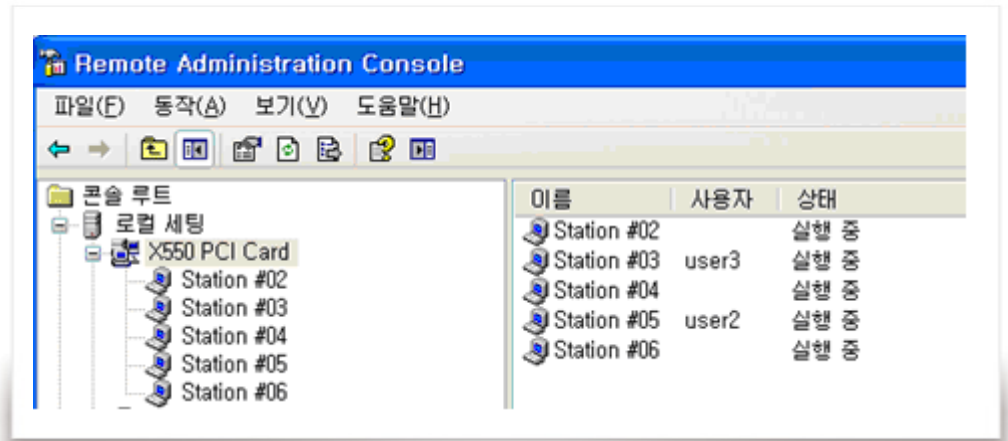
Remote Administration Console

파일(F) 동작(A) 보기(V) 도움말(H)

콘솔 루트
로컬 세팅
X550 PCI Card
Station #02
Station #03
Station #04
Station #05
Station #06

| 이름 | 사용자 | 상태 |
|---|---|---|
| Station #02 | | 실행 중 |
| Station #03 | user3 | 실행 중 |
| Station #04 | | 실행 중 |
| Station #05 | user2 | 실행 중 |
| Station #06 | | 실행 중 |